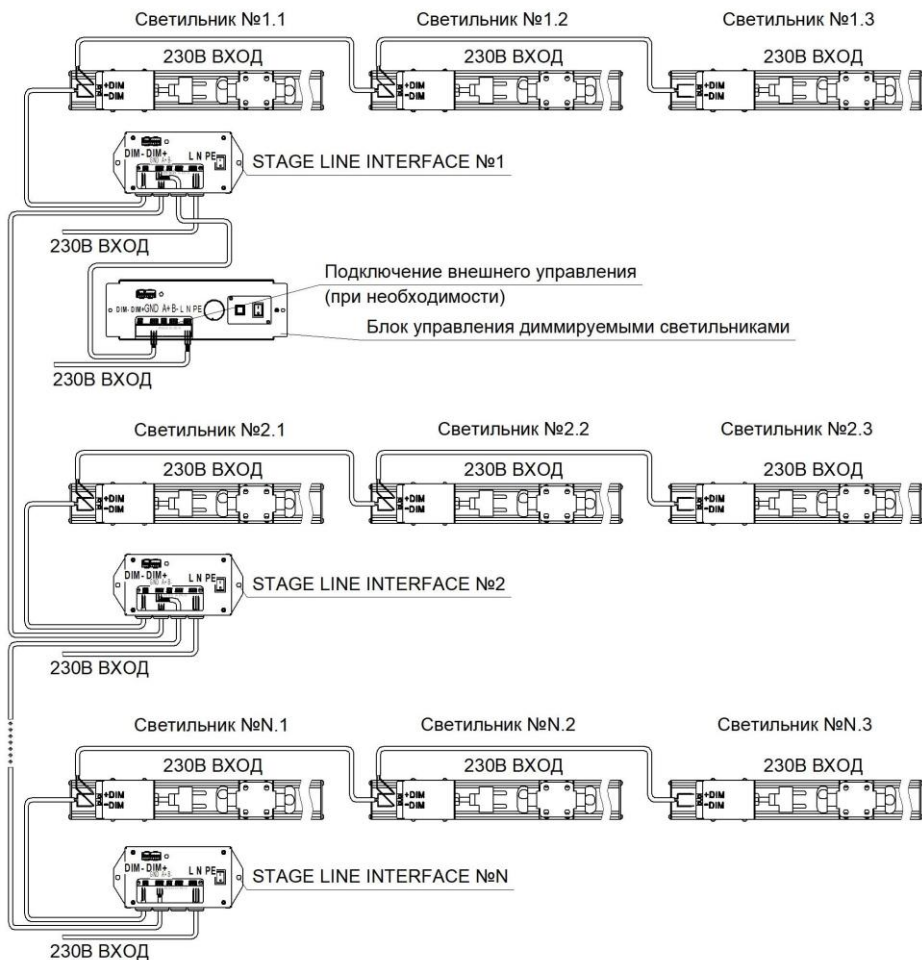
Светильник №1.1

Светильник №1.2

Светильник №1.3

230В ВХОД

+DIM
-DIM

230В ВХОД

+DIM
-DIM

230В ВХОД

+DIM
-DIM

DIM- DIM+
GND A+ B-
L N PE

STAGE LINE INTERFACE №1

230В ВХОД

DIM- DIM+ GND A+ B- L N PE

Подключение внешнего управления
(при необходимости)

Блок управления диммируемыми светильниками

230В ВХОД

Светильник №2.1

Светильник №2.2

Светильник №2.3

230В ВХОД

+DIM
-DIM

230В ВХОД

+DIM
-DIM

230В ВХОД

+DIM
-DIM

DIM- DIM+
GND A+ B-
L N PE

STAGE LINE INTERFACE №2

230В ВХОД

Светильник №N.1

Светильник №N.2

Светильник №N.3

230В ВХОД

+DIM
-DIM

230В ВХОД

+DIM
-DIM

230В ВХОД

+DIM
-DIM

DIM- DIM+
GND A+ B-
L N PE

STAGE LINE INTERFACE №N

230В ВХОД